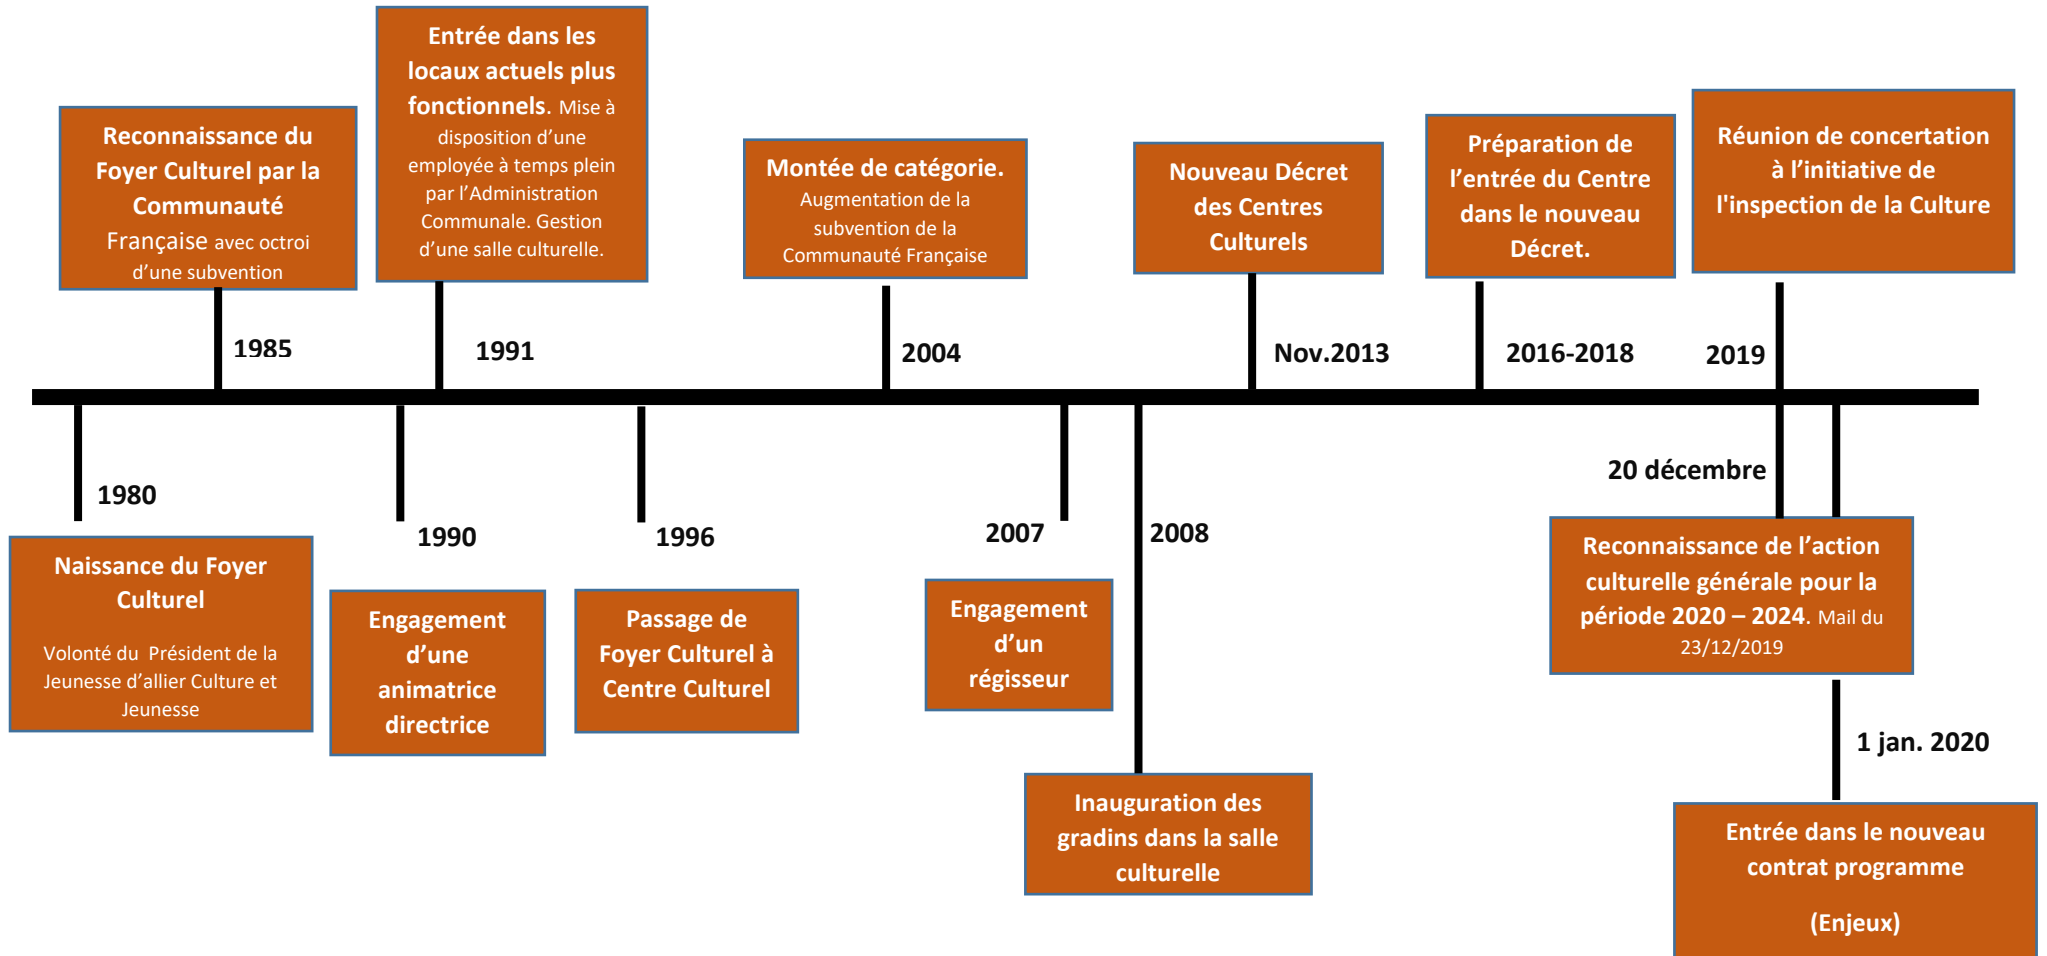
Reconnaissance du Foyer Culturel par la Communauté Française avec octroi d'une subvention

1985

Entrée dans les locaux actuels plus fonctionnels. Mise à disposition d'une employée à temps plein par l'Administration Communale. Gestion d'une salle culturelle.

1991

Montée de catégorie. Augmentation de la subvention de la Communauté Française

2004

Nouveau Décret des Centres Culturels

Nov.2013

Préparation de l'entrée du Centre dans le nouveau Décret.

2016-2018

Réunion de concertation à l'initiative de l'inspection de la Culture

2019

1980

Naissance du Foyer Culturel

Volonté du Président de la Jeunesse d'allier Culture et Jeunesse

1990

Engagement d'une animatrice directrice

1996

Passage de Foyer Culturel à Centre Culturel

2007

Engagement d'un régisseur

2008

Inauguration des gradins dans la salle culturelle

20 décembre

Reconnaissance de l'action culturelle générale pour la période 2020 – 2024. Mail du 23/12/2019

1 jan. 2020

Entrée dans le nouveau contrat programme

(Enjeux)